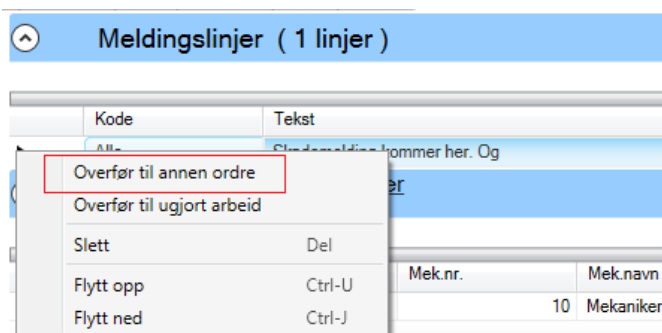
Meldingslinjer ( 1 linjer )

| Kode | Tekst |
|---|---|
| Alle | Skademelding kommer her. Og |

Overfør til annen ordre
Overfør til ugjort arbeid
Slett Del
Flytt opp Ctrl-U
Flytt ned Ctrl-J

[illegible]er

| Mek.nr. | Mek.navn |
|---|---|
| 10 | Mekaniker |